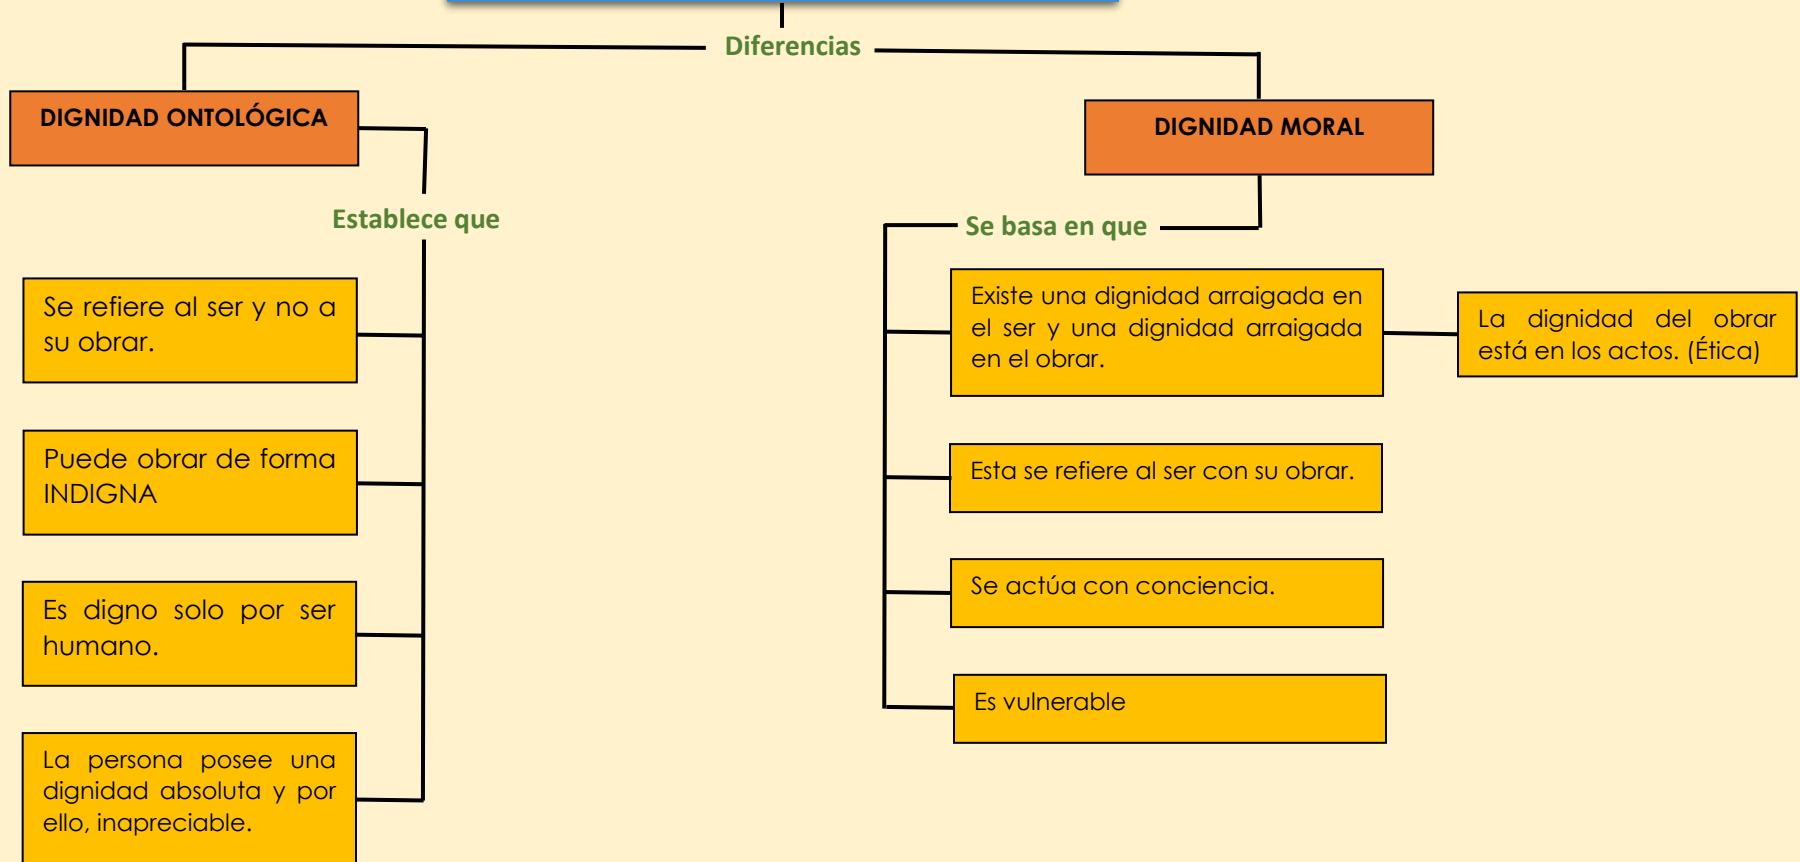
Diferencias

DIGNIDAD ONTOLÓGICA

Establece que

Se refiere al ser y no a su obrar.

Puede obrar de forma INDIGNA

Es digno solo por ser humano.

La persona posee una dignidad absoluta y por ello, inapreciable.

DIGNIDAD MORAL

Se basa en que

Existe una dignidad arraigada en el ser y una dignidad arraigada en el obrar.

La dignidad del obrar está en los actos. (Ética)

Esta se refiere al ser con su obrar.

Se actúa con conciencia.

Es vulnerable